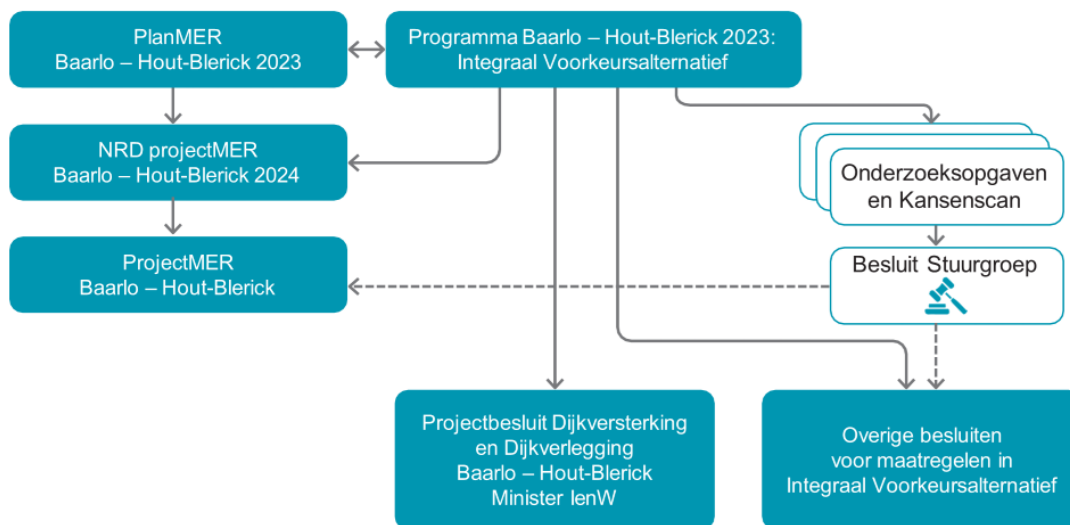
PlanMER
Baarlo – Hout-Blerick 2023

Programma Baarlo – Hout-Blerick 2023:
Integraal Voorkeursalternatief

NRD projectMER
Baarlo – Hout-Blerick 2024

Onderzoeksopgaven
en Kansenscan

ProjectMER
Baarlo – Hout-Blerick

Besluit Stuurgroep

Projectbesluit Dijkversterking
en Dijkverlegging
Baarlo – Hout-Blerick
Minister IenW

Overige besluiten
voor maatregelen in
Integraal Voorkeursalternatief